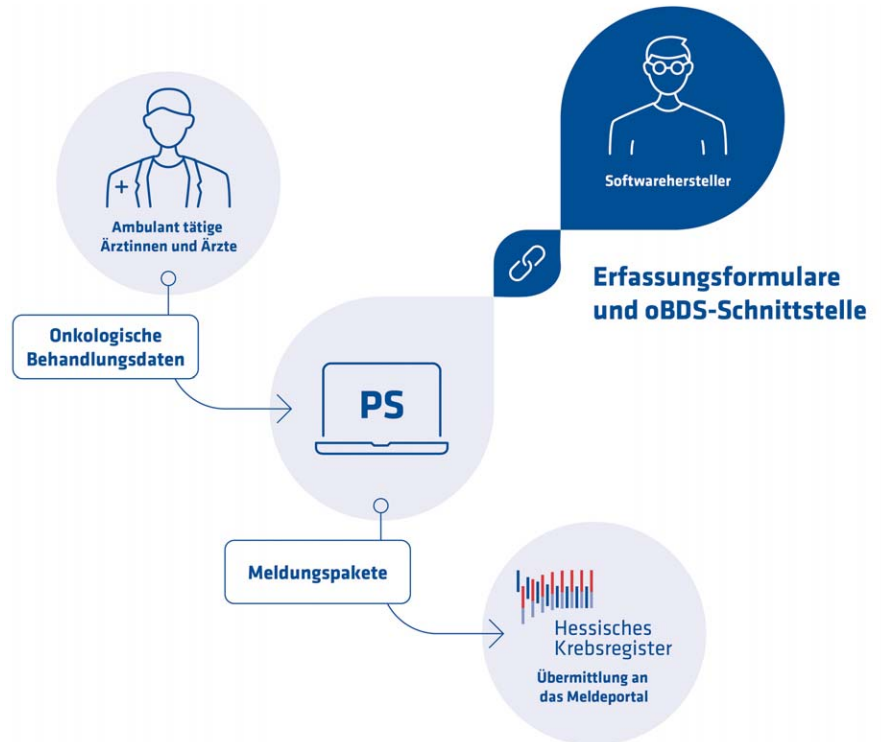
Softwarehersteller

Ambulant tätige Ärztinnen und Ärzte

Erfassungsformulare und oBDS-Schnittstelle

Onkologische Behandlungsdaten

PS

Meldungspakete

Hessisches Krebsregister

Übermittlung an das Meldeportal